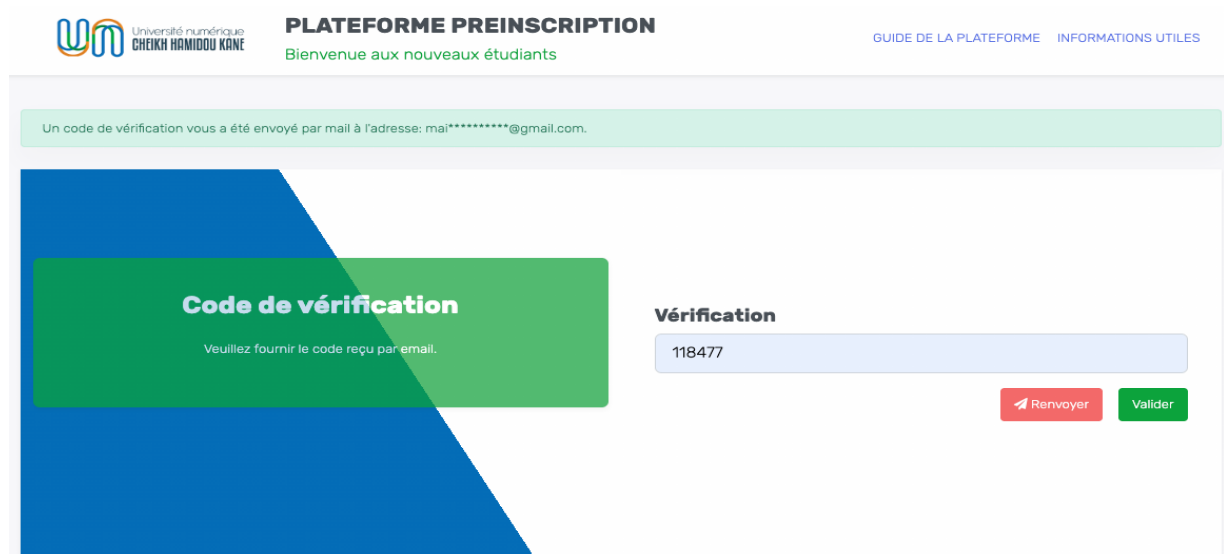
Université numérique
CHEIKH HAMIDOU KANE

PLATEFORME PREINSCRIPTION
Bienvenue aux nouveaux étudiants

GUIDE DE LA PLATEFORME INFORMATIONS UTILES

Un code de vérification vous a été envoyé par mail à l'adresse: mai**********@gmail.com.

Code de vérification

Veuillez fournir le code reçu par email.

Vérification

118477

Renvoyer Valider